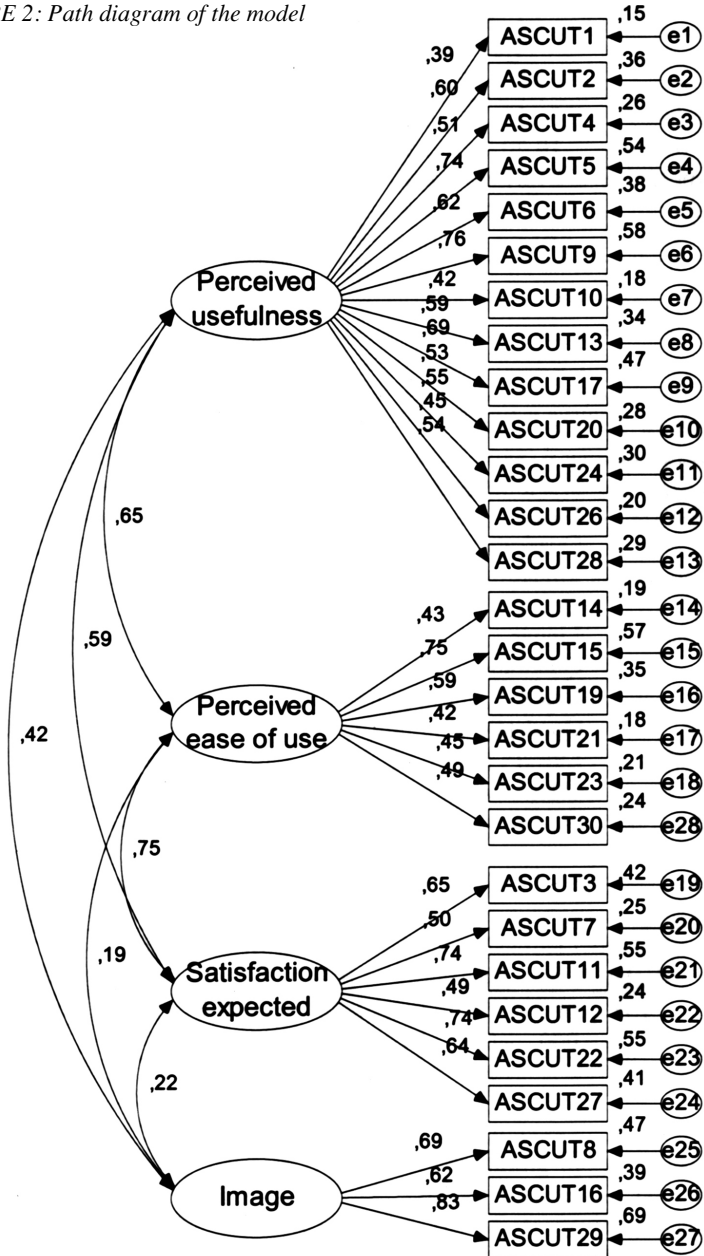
E 2: Path diagram of the model

Perceived usefulness

,39
,60
,51
,74
,62
,76
,42
,59
,69
,53
,55
,45
,54

ASCUT1 ,15 e1
ASCUT2 ,36 e2
ASCUT4 ,26 e3
ASCUT5 ,54 e4
ASCUT6 ,38 e5
ASCUT9 ,58 e6
ASCUT10 ,18 e7
ASCUT13 ,34 e8
ASCUT17 ,47 e9
ASCUT20 ,28 e10
ASCUT24 ,30 e11
ASCUT26 ,20 e12
ASCUT28 ,29 e13

,65
,59
,42

Perceived ease of use

,43
,75
,59
,42
,45
,49

ASCUT14 ,19 e14
ASCUT15 ,57 e15
ASCUT19 ,35 e16
ASCUT21 ,18 e17
ASCUT23 ,21 e18
ASCUT30 ,24 e28

,75
,19

Satisfaction expected

,65
,50
,74
,49
,74
,64

ASCUT3 ,42 e19
ASCUT7 ,25 e20
ASCUT11 ,55 e21
ASCUT12 ,24 e22
ASCUT22 ,55 e23
ASCUT27 ,41 e24

,22

Image

,69
,62
,83

ASCUT8 ,47 e25
ASCUT16 ,39 e26
ASCUT29 ,69 e27